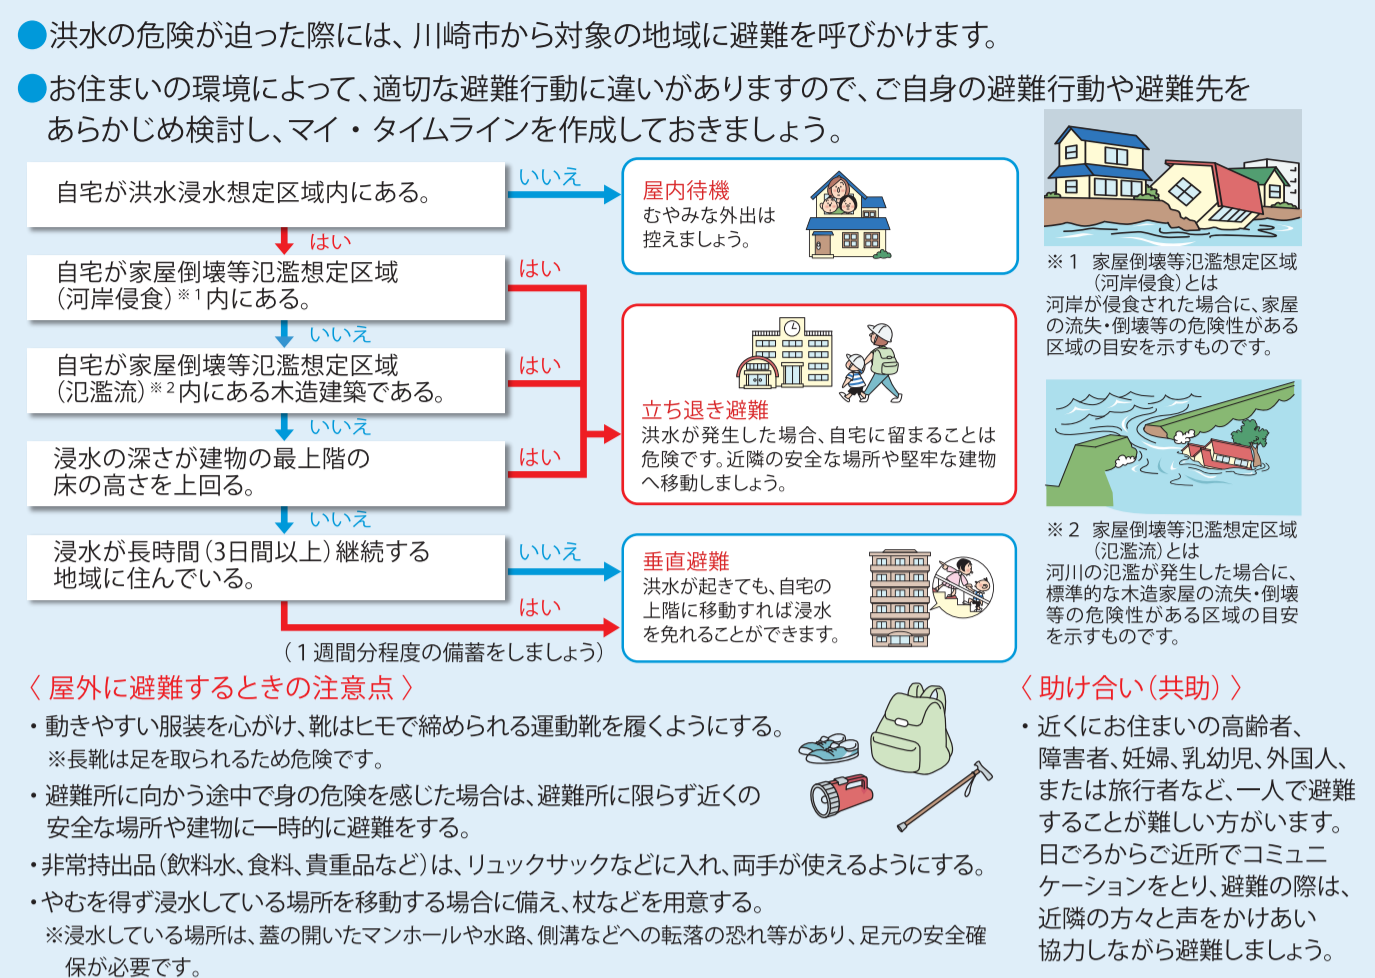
●洪水の危険が迫った際には、川崎市から対象の地域に避難を呼びかけます。

●お住まいの環境によって、適切な避難行動に違いがありますので、ご自身の避難行動や避難先をあらかじめ検討し、マイ・タイムラインを作成しておきましょう。

自宅が洪水浸水想定区域内にある。

いいえ

屋内待機
むやみな外出は控えましょう。

はい

自宅が家屋倒壊等氾濫想定区域（河岸侵食）※1内にある。

はい

いいえ

自宅が家屋倒壊等氾濫想定区域（氾濫流）※2内にある木造建築である。

はい

いいえ

浸水の深さが建物の最上階の床の高さを上回る。

はい

立ち退き避難
洪水が発生した場合、自宅に留まることは危険です。近隣の安全な場所や堅牢な建物へ移動しましょう。

いいえ

浸水が長時間（3日間以上）継続する地域に住んでいる。

いいえ

はい

垂直避難
洪水が起きても、自宅の上階に移動すれば浸水を免れることができます。

（1週間分程度の備蓄をしましょう）

※1　家屋倒壊等氾濫想定区域（河岸侵食）とは
河岸が侵食された場合に、家屋の流失・倒壊等の危険性がある区域の目安を示すものです。

※2　家屋倒壊等氾濫想定区域（氾濫流）とは
河川の氾濫が発生した場合に、標準的な木造家屋の流失・倒壊等の危険性がある区域の目安を示すものです。

〈 屋外に避難するときの注意点 〉
・動きやすい服装を心がけ、靴はヒモで締められる運動靴を履くようにする。
※長靴は足を取られるため危険です。
・避難所に向かう途中で身の危険を感じた場合は、避難所に限らず近くの安全な場所や建物に一時的に避難をする。
・非常持出品（飲料水、食料、貴重品など）は、リュックサックなどに入れ、両手が使えるようにする。
・やむを得ず浸水している場所を移動する場合に備え、杖などを用意する。
※浸水している場所は、蓋の開いたマンホールや水路、側溝などへの転落の恐れ等があり、足元の安全確保が必要です。

〈 助け合い（共助）〉
・近くにお住まいの高齢者、障害者、妊婦、乳幼児、外国人、または旅行者など、一人で避難することが難しい方がいます。日ごろからご近所でコミュニケーションをとり、避難の際は、近隣の方々と声をかけあい協力しながら避難しましょう。